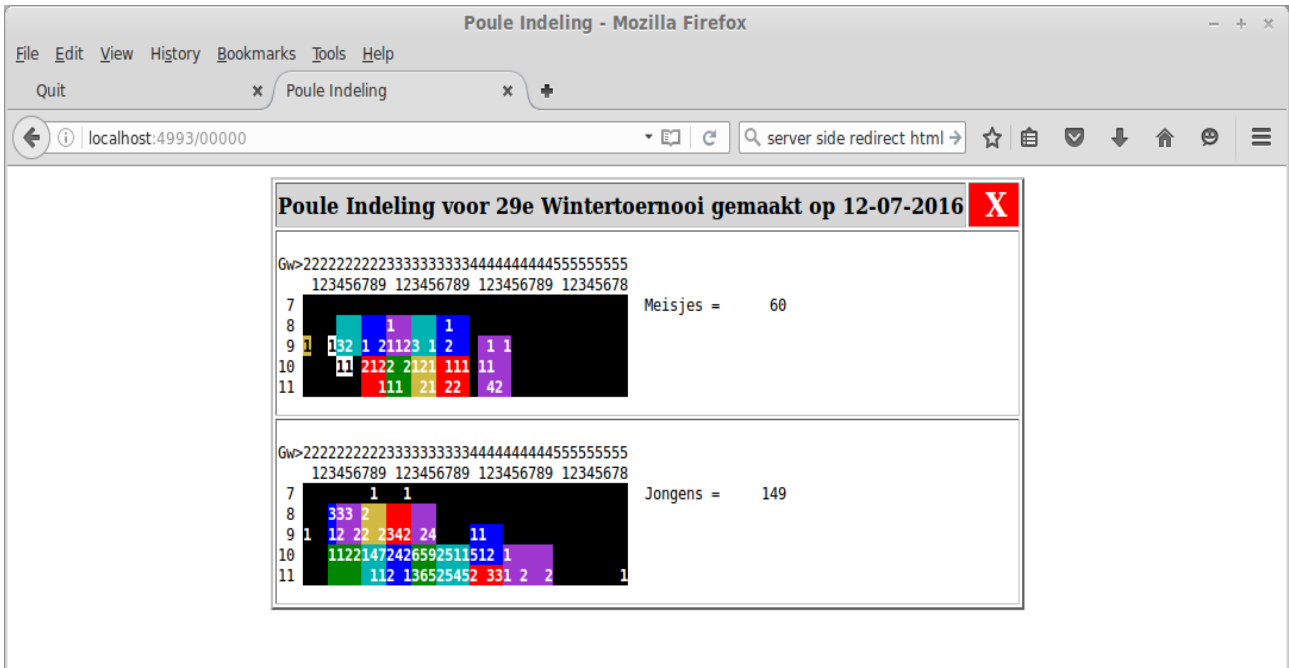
Poule Indeling - Mozilla Firefox

File Edit View History Bookmarks Tools Help

Quit ×

Poule Indeling ×

localhost:4993/00000

server side redirect html

Poule Indeling voor 29e Wintertoernooi gemaakt op 12-07-2016 X

Gw>2222222223333333334444444445555555555
123456789 123456789 123456789 12345678
7
8 1 1
9 1 132 1 21123 1 2 1 1
10 11 2122 2121 111 11
11 111 21 22 42

Meisjes = 60

Gw>2222222223333333334444444445555555555
123456789 123456789 123456789 12345678
7 1 1
8 333 2
9 1 12 22 2342 24 11
10 1122147242659251151 2 1
11 112 1365254 52 331 2 2 1

Jongens = 149